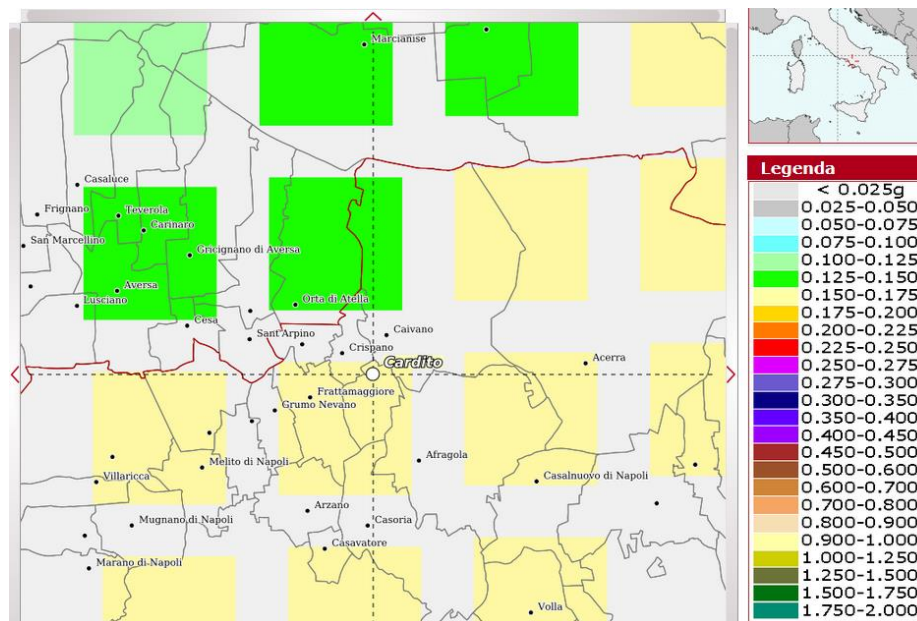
Marcianise
Casaluce
Frignano
Teverola
Carinaro
San Marcellino
Gricignano di Aversa
Aversa
Orta di Atella
Lusciano
Cesa
Sant'Arpino
Caivano
Crispano
Cardito
Acerra
Frattamaggiore
Grumo Nevano
Afragola
Melito di Napoli
Villaricca
Casalnuovo di Napoli
Arzano
Mugnano di Napoli
Casoria
Casavatore
Marano di Napoli
Volla

Legenda
< 0.025g
0.025-0.050
0.050-0.075
0.075-0.100
0.100-0.125
0.125-0.150
0.150-0.175
0.175-0.200
0.200-0.225
0.225-0.250
0.250-0.275
0.275-0.300
0.300-0.350
0.350-0.400
0.400-0.450
0.450-0.500
0.500-0.600
0.600-0.700
0.700-0.800
0.800-0.900
0.900-1.000
1.000-1.250
1.250-1.500
1.500-1.750
1.750-2.000